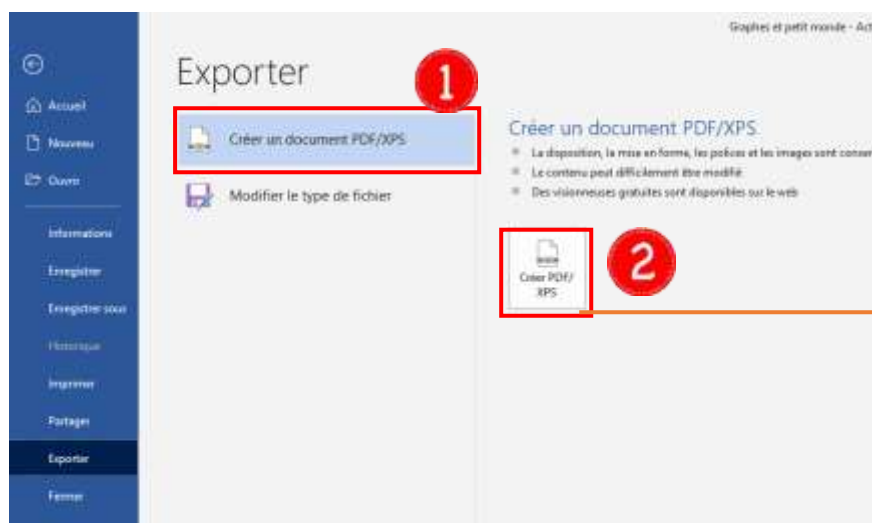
Graphes et petit monde - Act

Accueil
Nouveau
Ouvrir
Informations
Enregistrer
Enregistrer sous
Historique
Imprimer
Partager
Exporter
Fermer

Exporter

1

Créer un document PDF/XPS

Modifier le type de fichier

Créer un document PDF/XPS

- La disposition, la mise en forme, les polices et les images sont conser
- Le contenu peut difficilement être modifié
- Des visionneuses gratuites sont disponibles sur le web

Créer PDF/XPS

2